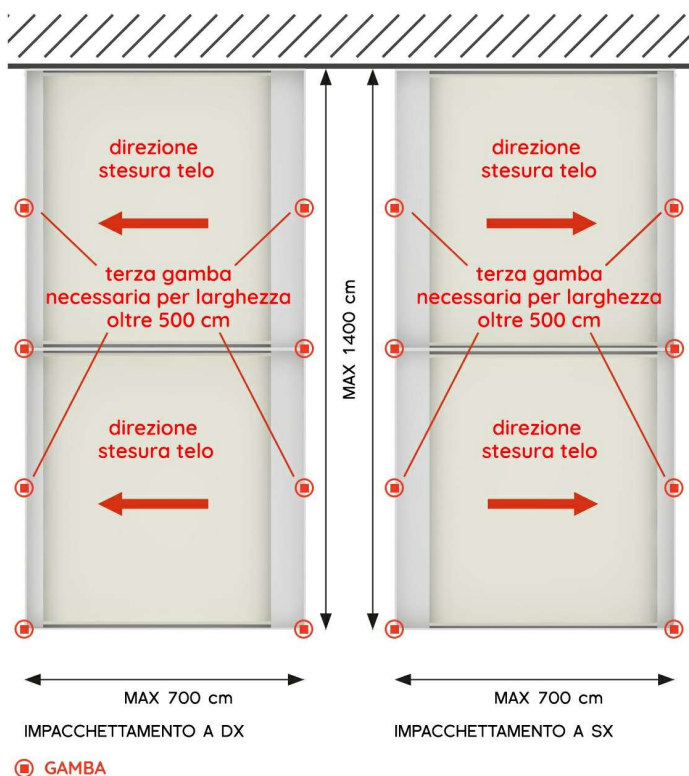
direzione stesura telo

terza gamba necessaria per larghezza oltre 500 cm

direzione stesura telo

MAX 1400 cm

direzione stesura telo

terza gamba necessaria per larghezza oltre 500 cm

direzione stesura telo

MAX 700 cm

IMPACCHETTAMENTO A DX

MAX 700 cm

IMPACCHETTAMENTO A SX

GAMBA